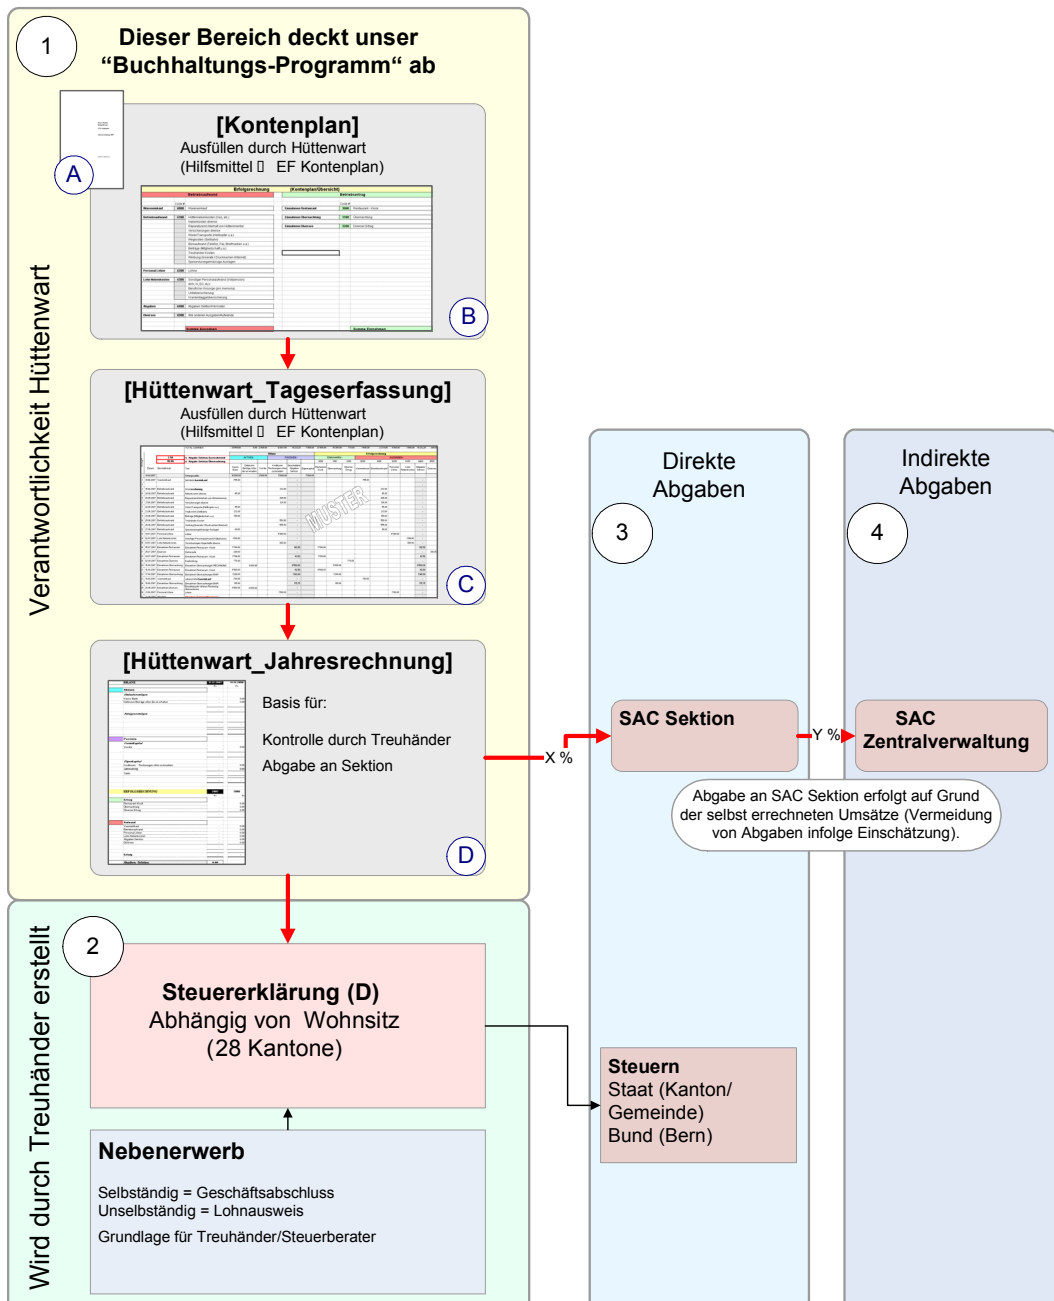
1

Dieser Bereich deckt unser "Buchhaltungs-Programm" ab

Verantwortlichkeit Hüttenwart

A

[Kontenplan]
Ausfüllen durch Hüttenwart
(Hilfsmittel  EF Kontenplan)

Erfolgsrechnung (Kontenplan/Übersicht)
Betriebsaufwand
Betriebsertrag

B

[Hüttenwart_Tageserfassung]
Ausfüllen durch Hüttenwart
(Hilfsmittel  EF Kontenplan)

MUSTER

C

[Hüttenwart_Jahresrechnung]

Basis für:

Kontrolle durch Treuhänder

Abgabe an Sektion

D

X %

Direkte Abgaben

3

SAC Sektion

Y %

Indirekte Abgaben

4

SAC Zentralverwaltung

Abgabe an SAC Sektion erfolgt auf Grund der selbst errechneten Umsätze (Vermeidung von Abgaben infolge Einschätzung).

Wird durch Treuhänder erstellt

2

Steuererklärung (D)
Abhängig von Wohnsitz
(28 Kantone)

Steuern
Staat (Kanton/ Gemeinde)
Bund (Bern)

Nebenerwerb

Selbständig = Geschäftsabschluss
Unselbständig = Lohnausweis

Grundlage für Treuhänder/Steuerberater